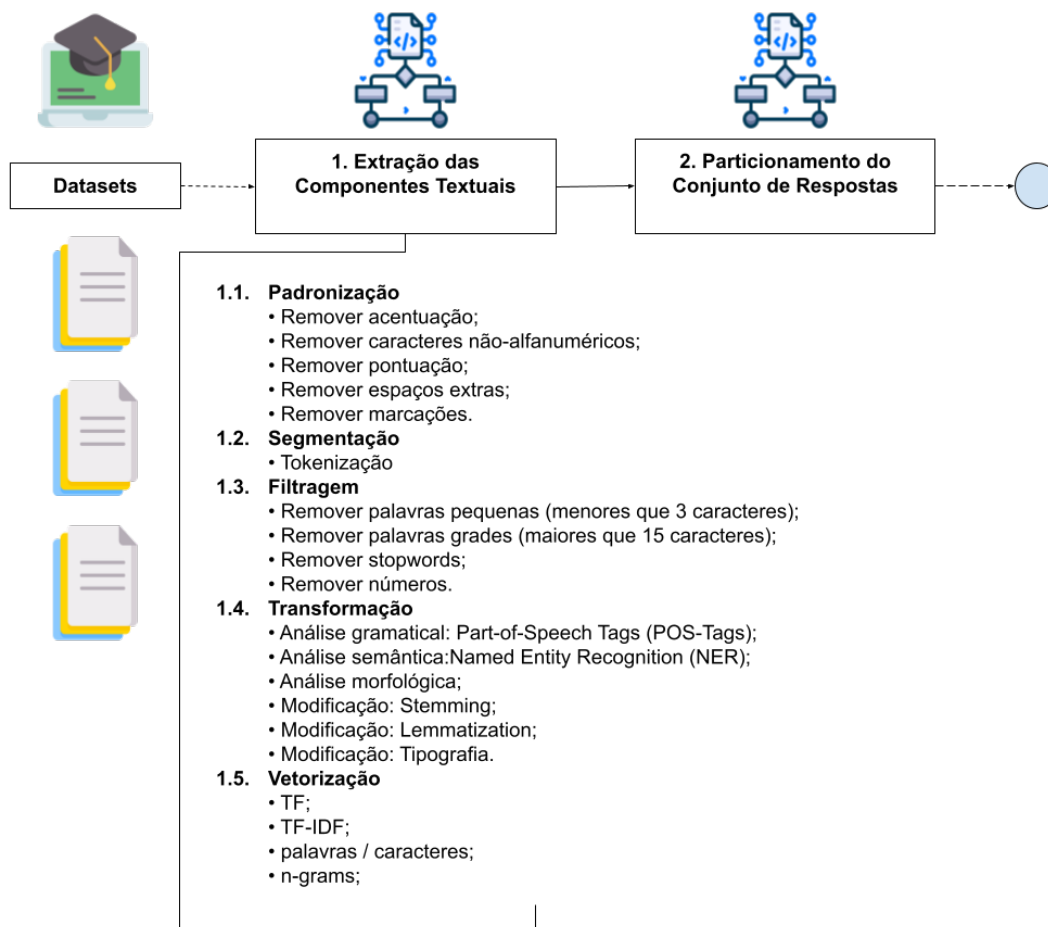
Datasets

1. Extração das Componentes Textuais

2. Particionamento do Conjunto de Respostas

1.1. Padronização
• Remover acentuação;
• Remover caracteres não-alfanuméricos;
• Remover pontuação;
• Remover espaços extras;
• Remover marcações.

1.2. Segmentação
• Tokenização

1.3. Filtragem
• Remover palavras pequenas (menores que 3 caracteres);
• Remover palavras grades (maiores que 15 caracteres);
• Remover stopwords;
• Remover números.

1.4. Transformação
• Análise gramatical: Part-of-Speech Tags (POS-Tags);
• Análise semântica:Named Entity Recognition (NER);
• Análise morfológica;
• Modificação: Stemming;
• Modificação: Lemmatization;
• Modificação: Tipografia.

1.5. Vetorização
• TF;
• TF-IDF;
• palavras / caracteres;
• n-grams;